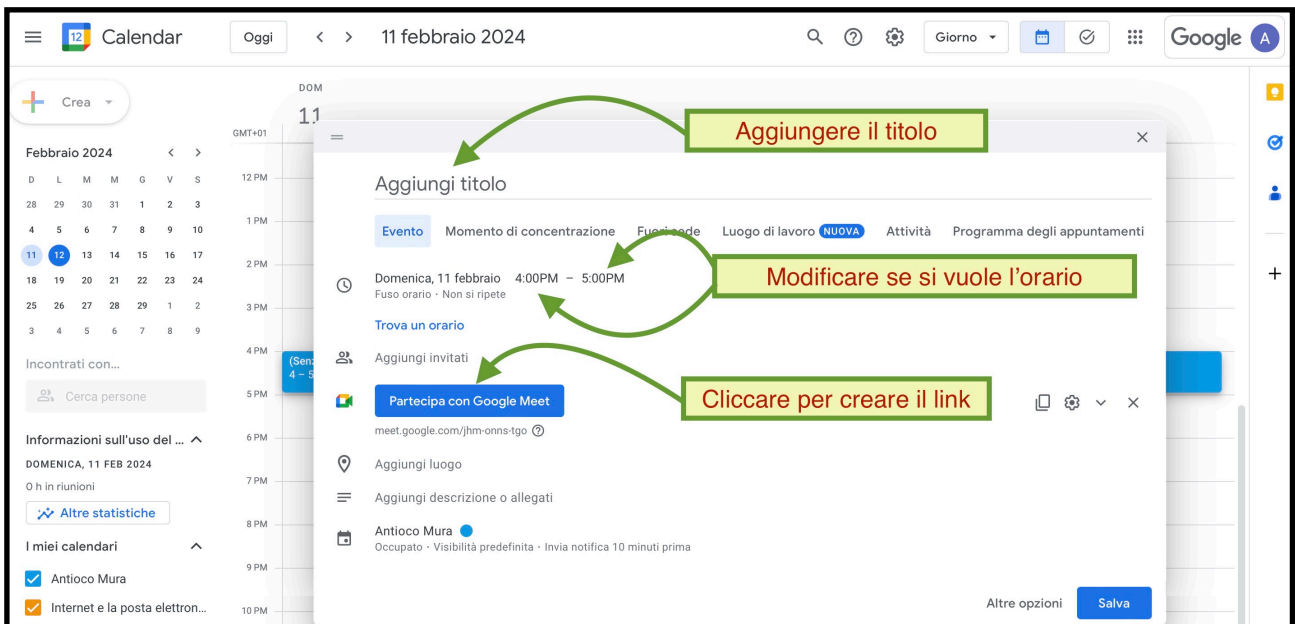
12 Calendar Oggi < > 11 febbraio 2024 Giorno Google A

Crea

Febbraio 2024 < >

| D | L | M | M | G | V | S |
|---|---|---|---|---|---|---|
| 28 | 29 | 30 | 31 | 1 | 2 | 3 |
| 4 | 5 | 6 | 7 | 8 | 9 | 10 |
| 11 | 12 | 13 | 14 | 15 | 16 | 17 |
| 18 | 19 | 20 | 21 | 22 | 23 | 24 |
| 25 | 26 | 27 | 28 | 29 | 1 | 2 |
| 3 | 4 | 5 | 6 | 7 | 8 | 9 |

Incontrati con...

Cerca persone

Informazioni sull'uso del ...
DOMENICA, 11 FEB 2024
0 h in riunioni
Altre statistiche

I miei calendari
Antioco Mura
Internet e la posta elettron...

DOM
11

GMT+01
12 PM
1 PM
2 PM
3 PM
4 PM
5 PM
6 PM
7 PM
8 PM
9 PM
10 PM

(Senz
4 – 5

Aggiungere il titolo

Aggiungi titolo

Evento Momento di concentrazione Fuori sede Luogo di lavoro NUOVA Attività Programma degli appuntamenti

Modificare se si vuole l'orario

Domenica, 11 febbraio 4:00PM – 5:00PM
Fuso orario · Non si ripete

Trova un orario

Aggiungi invitati

Cliccare per creare il link

Partecipa con Google Meet
meet.google.com/jhm-onns-tgo

Aggiungi luogo

Aggiungi descrizione o allegati

Antioco Mura
Occupato · Visibilità predefinita · Invia notifica 10 minuti prima

Altre opzioni Salva